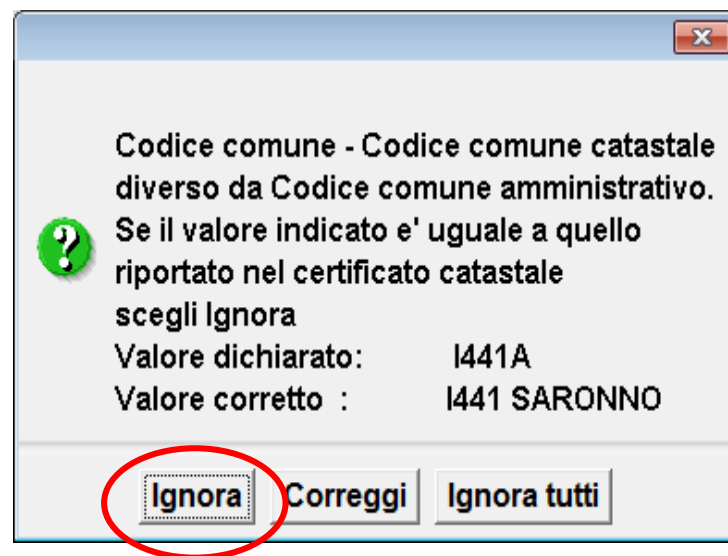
Codice comune - Codice comune catastale diverso da Codice comune amministrativo.
Se il valore indicato e' uguale a quello riportato nel certificato catastale scegli Ignora
Valore dichiarato: I441A
Valore corretto : I441 SARONNO

Ignora
Correggi
Ignora tutti